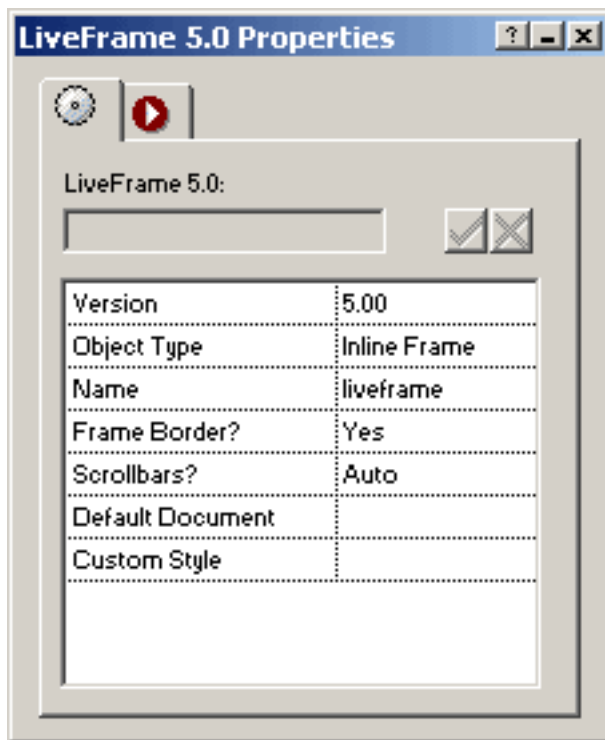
LiveFrame 5.0 Properties

?

LiveFrame 5.0:

| Version | 5.00 |
|---|---|
| Object Type | Inline Frame |
| Name | liveframe |
| Frame Border? | Yes |
| Scrollbars? | Auto |
| Default Document | |
| Custom Style | |